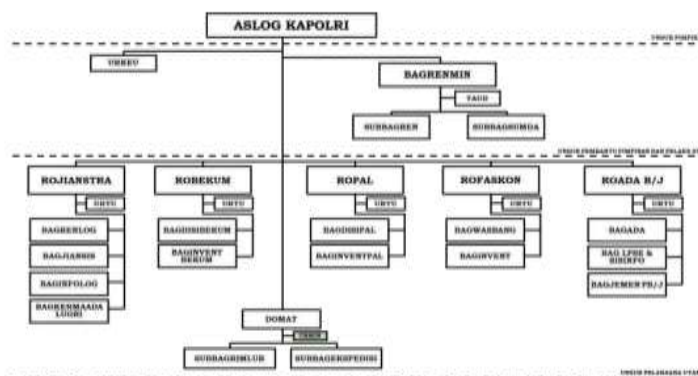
ASLOG KAPOLRI

UNSUR PIMPINAN

URKEU

BAGRENMIN

TAUD

SUBBAGREN

SUBBAGSUMDA

UNSUR PEMBANTU PIMPINAN DAN PELAKSANA STAF

ROJIANSTRA

URTU

BAGRENLOG

BAGJIANSIS

BAGISFOLOG

BAGRENMAADA LOGRI

ROBEKUM

URTU

BAGDISBEKUM

BAGINVENT BEKUM

ROPAL

URTU

BAGDISPAL

BAGINVENTPAL

ROFASKON

URTU

BAGWASBANG

BAGINVENT

ROADA B/J

URTU

BAGADA

BAG LPSE & SISINFO

BAGJEMEN PB/J

DOMAT

URTU

SUBBAGRIMLUR

SUBBAGEKSPEDISI

UNSUR PELAKSANA UTAMA